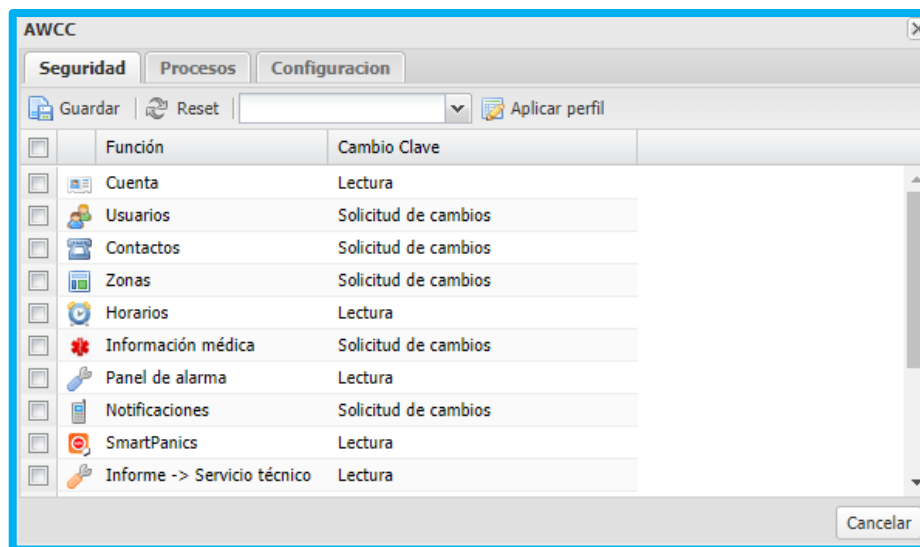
AWCC

Seguridad | Procesos | Configuracion

Guardar | Reset | Aplicar perfil

| Función | Cambio Clave |
|---|---|
| Cuenta | Lectura |
| Usuarios | Solicitud de cambios |
| Contactos | Solicitud de cambios |
| Zonas | Solicitud de cambios |
| Horarios | Lectura |
| Información médica | Solicitud de cambios |
| Panel de alarma | Lectura |
| Notificaciones | Solicitud de cambios |
| SmartPanics | Lectura |
| Informe -> Servicio técnico | Lectura |

Cancelar